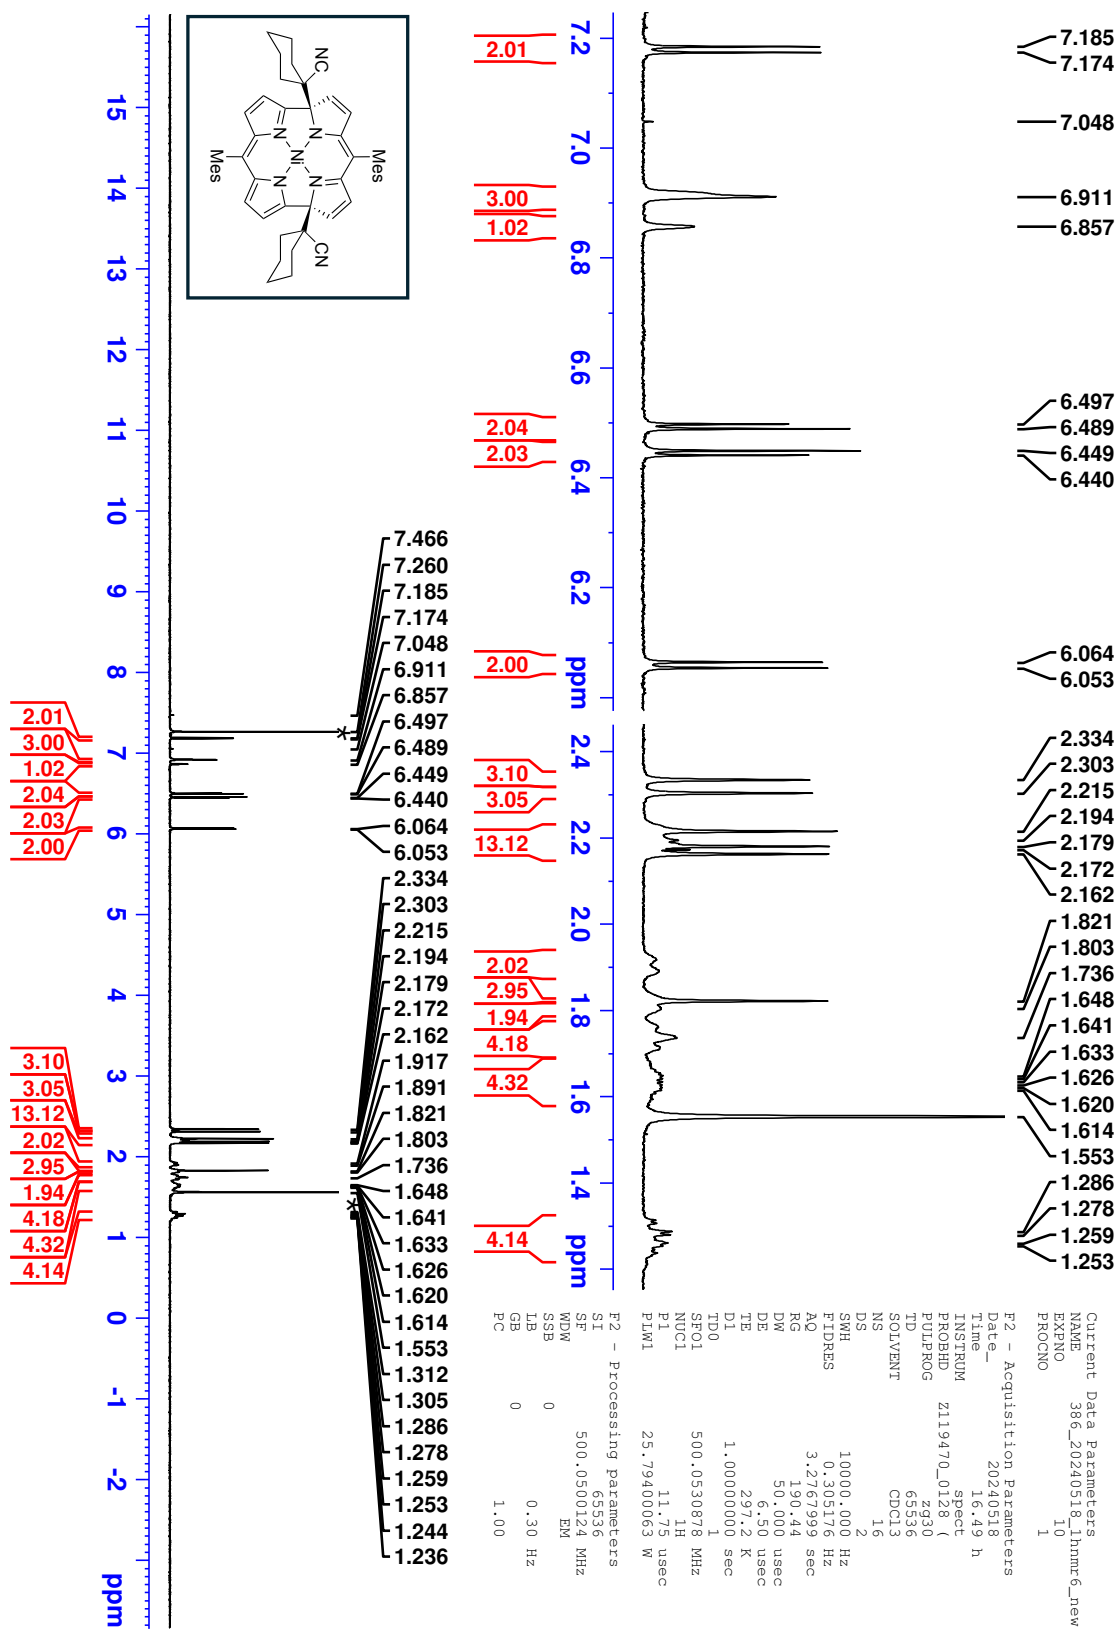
15
14
13
12
11
10
9
8
7
6
5
4
3
2
1
0
-1
-2
ppm

2.01
3.00
1.02
2.04
2.03
2.00
3.10
3.05
13.12
2.02
2.95
1.94
4.18
4.32
4.14

NC
Mes
Mes
N
N
Ni
N
N
CN

7.466
7.260
7.185
7.174
7.048
6.911
6.857
6.497
6.489
6.449
6.440
6.064
6.053
2.334
2.303
2.215
2.194
2.179
2.172
2.162
1.917
1.891
1.821
1.803
1.736
1.648
1.641
1.633
1.626
1.620
1.614
1.553
1.312
1.305
1.286
1.278
1.259
1.253
1.244
1.236

2.01
3.00
1.02
2.04
2.03
2.00
3.10
3.05
13.12
2.02
2.95
1.94
4.18
4.32
4.14

7.2
7.0
6.8
6.6
6.4
6.2
ppm
2.4
2.2
2.0
1.8
1.6
1.4
ppm

7.185
7.174
7.048
6.911
6.857
6.497
6.489
6.449
6.440
6.064
6.053
2.334
2.303
2.215
2.194
2.179
2.172
2.162
1.821
1.803
1.736
1.648
1.641
1.633
1.626
1.620
1.614
1.553
1.286
1.278
1.259
1.253

Current Data Parameters
NAME 386_20240518_1hnmr6_new
EXPNO 10
PROCNO 1

F2 - Acquisition Parameters
Date_ 20240518
Time 16.49 h
INSTRUM spect
PROBHD Z119470_0128 (
PULPROG zg30
TD 65536
SOLVENT CDCl3
NS 16
DS 2
SWH 10000.000 Hz
FIDRES 0.305176 Hz
AQ 3.2767999 sec
RG 190.44
DW 50.000 usec
DE 6.50 usec
TE 297.2 K
D1 1.00000000 sec
TD0 1
SFO1 500.0530878 MHz
NUC1 1H
P1 11.75 usec
PLW1 25.79400063 W

F2 - Processing parameters
SI 65536
SF 500.0500124 MHz
WDW EM
SSB 0
LB 0.30 Hz
GB 0
PC 1.00